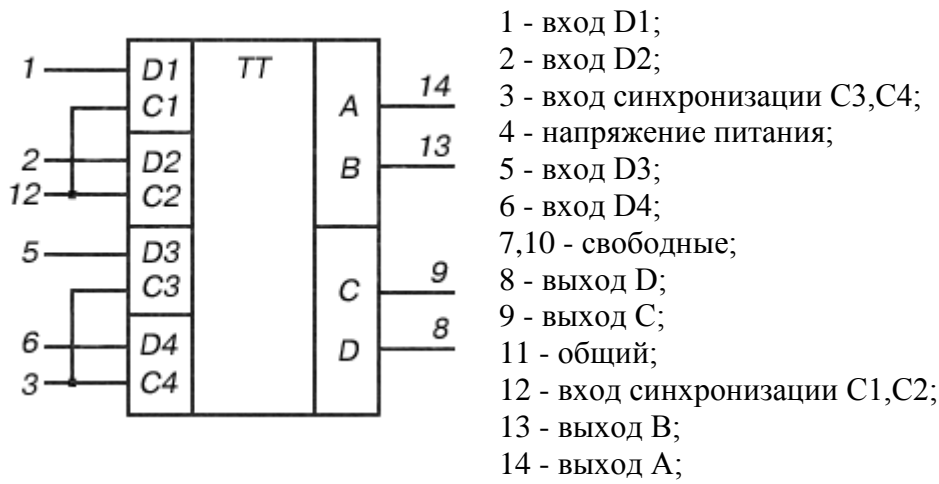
| 1 | D1 | TT | A | 14 |
|---|---|---|---|---|
|  | C1 |  |  |  |
| 2 | D2 |  | B | 13 |
| 12 | C2 |  |  |  |
| 5 | D3 |  | C | 9 |
|  | C3 |  |  |  |
| 6 | D4 |  | D | 8 |
| 3 | C4 |  |  |  |

1 - вход D1;
2 - вход D2;
3 - вход синхронизации C3,C4;
4 - напряжение питания;
5 - вход D3;
6 - вход D4;
7,10 - свободные;
8 - выход D;
9 - выход C;
11 - общий;
12 - вход синхронизации C1,C2;
13 - выход B;
14 - выход A;